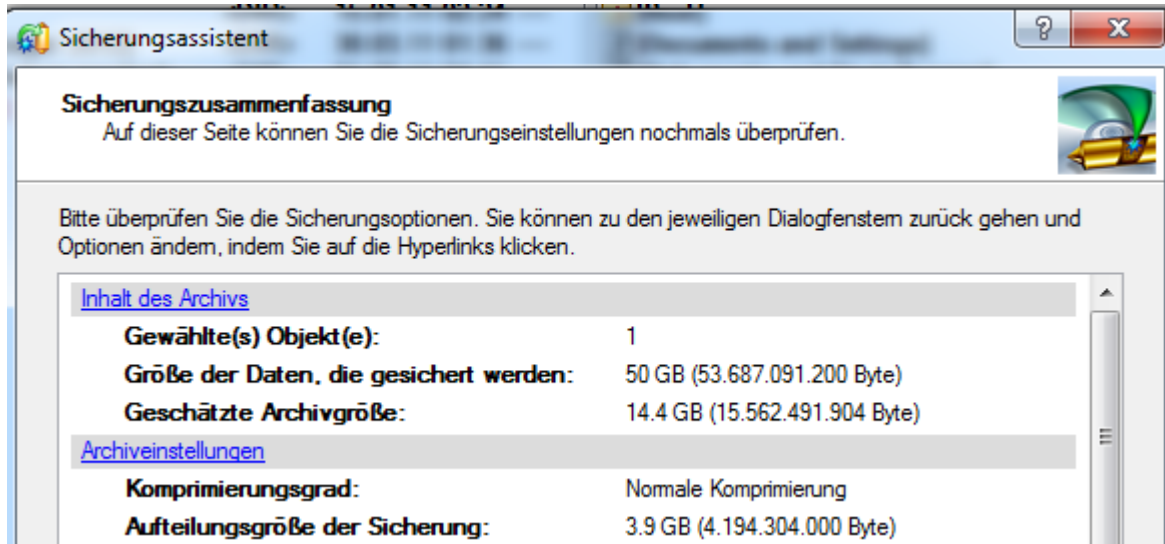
Sicherungsassistent

?

X

Sicherungszusammenfassung

Auf dieser Seite können Sie die Sicherungseinstellungen nochmals überprüfen.

Bitte überprüfen Sie die Sicherungsoptionen. Sie können zu den jeweiligen Dialogfenstern zurück gehen und Optionen ändern, indem Sie auf die Hyperlinks klicken.

| Inhalt des Archivs | |
|---|---|
| Gewählte(s) Objekt(e): | 1 |
| Größe der Daten, die gesichert werden: | 50 GB (53.687.091.200 Byte) |
| Geschätzte Archivgröße: | 14.4 GB (15.562.491.904 Byte) |
| Archiveinstellungen | |
| Komprimierungsgrad: | Normale Komprimierung |
| Aufteilungsgröße der Sicherung: | 3.9 GB (4.194.304.000 Byte) |